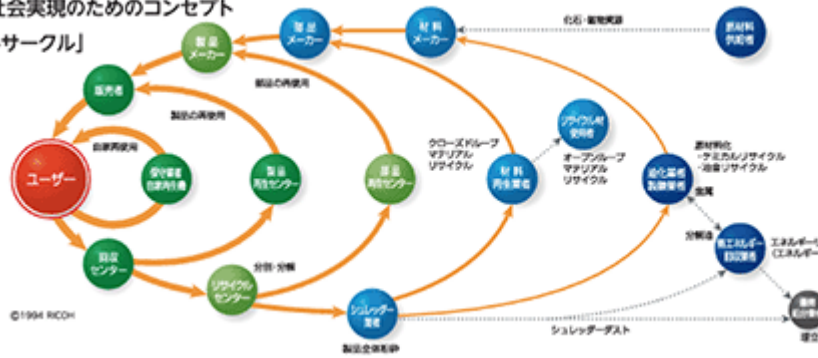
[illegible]会実現のためのコンセプト
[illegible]サークル」

製品メーカー
材料メーカー
化石・鉱物資源
原材料供給者
販売者
製品の再使用
部品の再使用
部品メーカー
ユーザー
自家再使用
保守業者自家再生機
製品再生センター
部品再生センター
材料再生業者
クローズドループマテリアルリサイクル
リサイクル材使用者
オープンループマテリアルリサイクル
冶金・製錬業者
原材料化・ケミカルリサイクル・冶金リサイクル
金属
回収センター
分別・分解
リサイクルセンター
分解法
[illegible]エネルギー回収業者
エネルギー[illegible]
（エネルギ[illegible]
シュレッダー業者
シュレッダーダスト
製品全体粉砕
©1994 RICOH
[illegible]
埋立